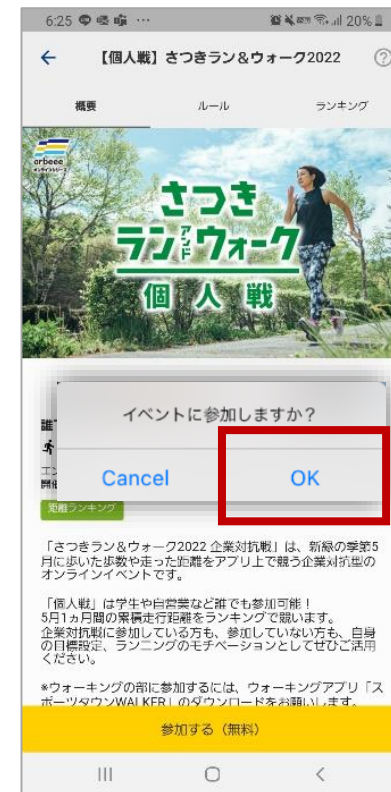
6:25 ··· 20%

【個人戦】さつきラン&ウォーク2022

概要

ルール

ランキング

arbeee
オンラインシリーズ

さつき
ラン アンド ウォーク
個人戦

誰
エン
開催

距離ランキング

イベントに参加しますか？

Cancel

OK

「さつきラン&ウォーク2022 企業対抗戦」は、新緑の季節5月に歩いた歩数や走った距離をアプリ上で競う企業対抗型のオンラインイベントです。

「個人戦」は学生や自営業など誰でも参加可能！
5月1ヵ月間の累積走行距離をランキングで競います。
企業対抗戦に参加している方も、参加していない方も、自身の目標設定、ランニングのモチベーションとしてぜひご活用ください。

*ウォーキングの部に参加するには、ウォーキングアプリ「スポーツタウンWALKER」のダウンロードをお願いします。

参加する（無料）